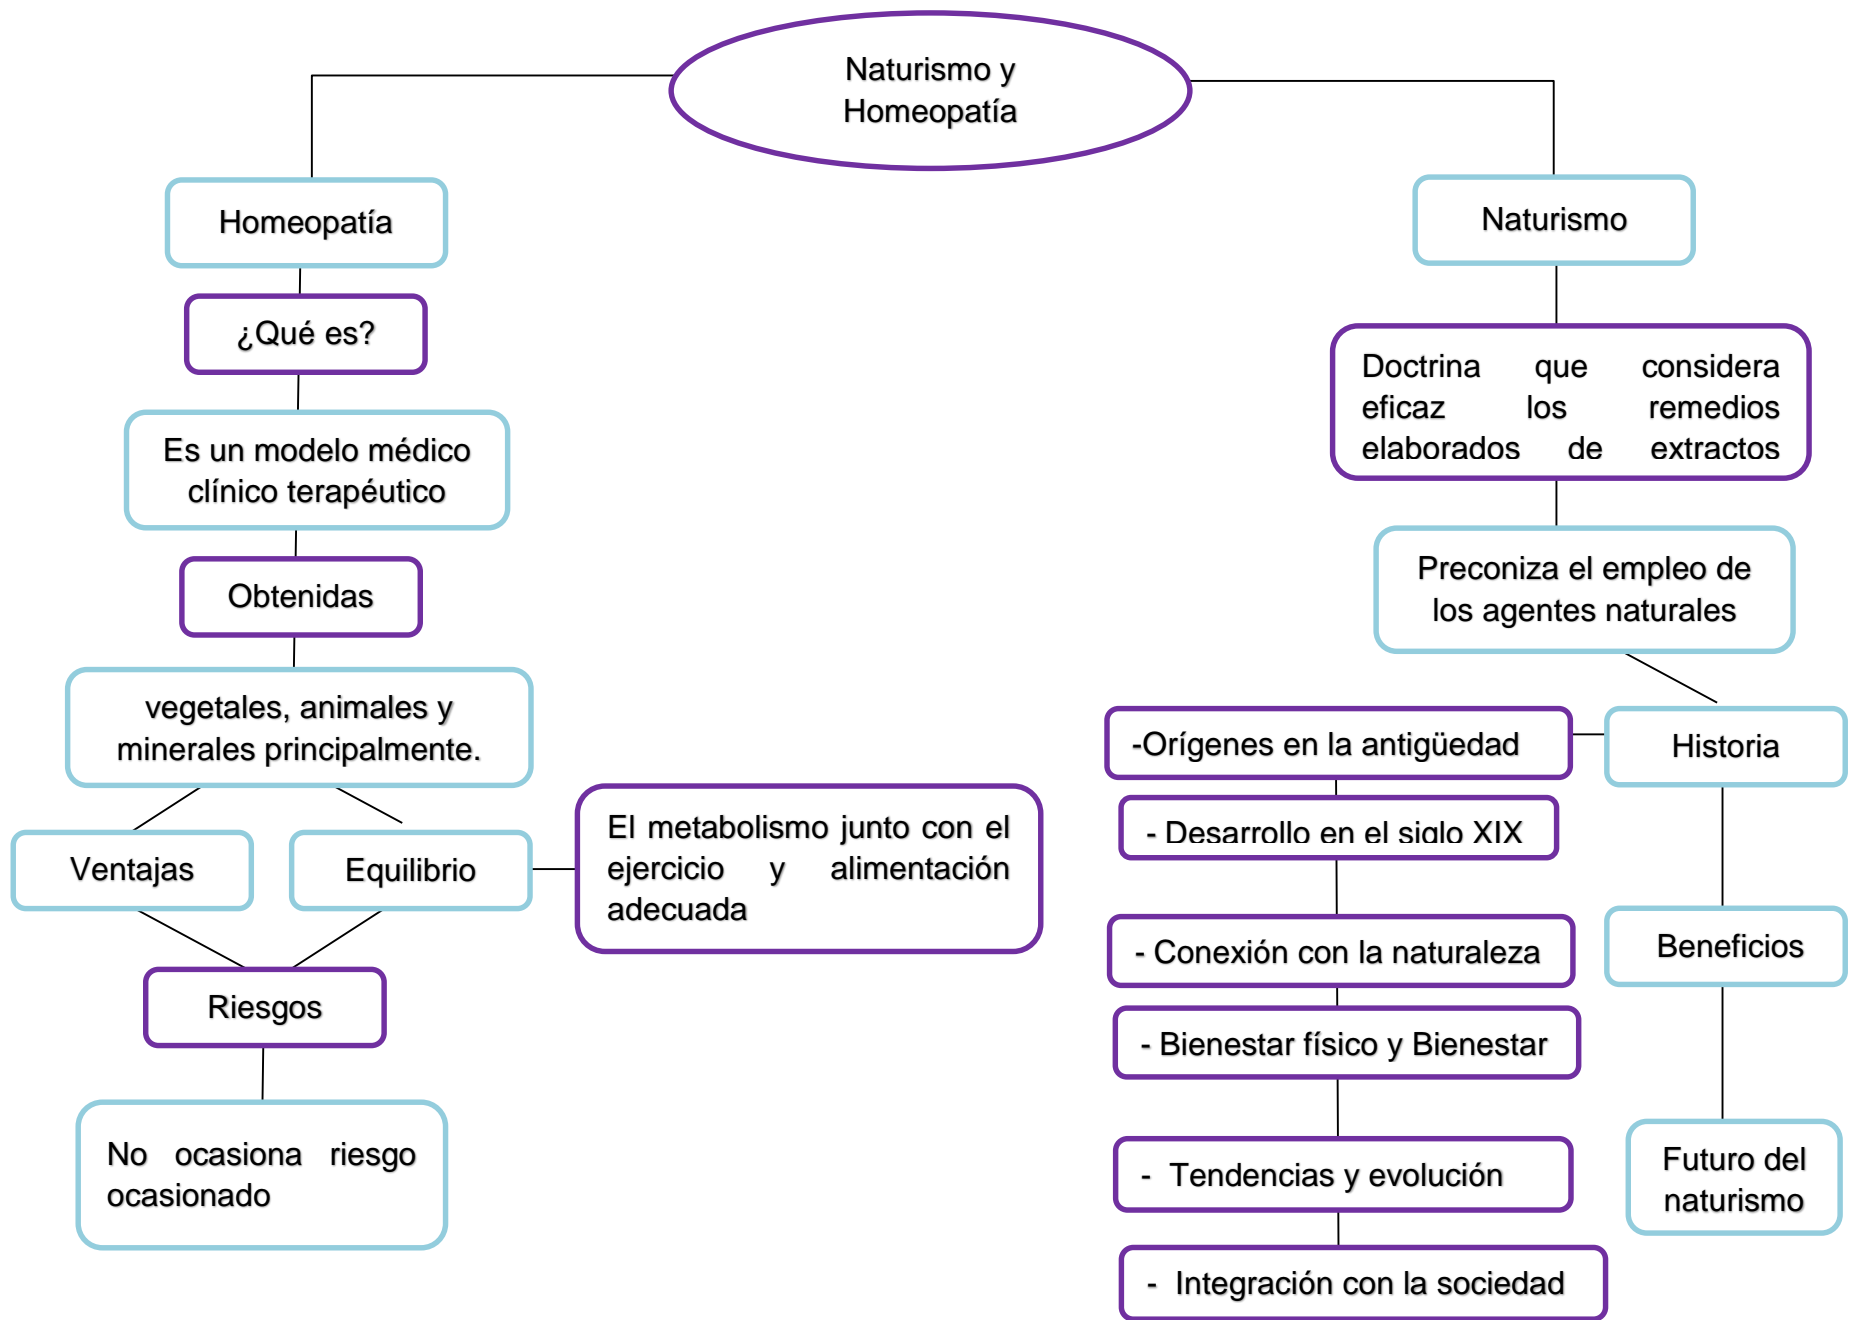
Naturismo y Homeopatía

Homeopatía

¿Qué es?

Es un modelo médico clínico terapéutico

Obtenidas

vegetales, animales y minerales principalmente.

Ventajas

Equilibrio

El metabolismo junto con el ejercicio y alimentación adecuada

Riesgos

No ocasiona riesgo ocasionado

Naturismo

Doctrina que considera eficaz los remedios elaborados de extractos

Preconiza el empleo de los agentes naturales

-Orígenes en la antigüedad

Historia

- Desarrollo en el siglo XIX

- Conexión con la naturaleza

Beneficios

- Bienestar físico y Bienestar

- Tendencias y evolución

Futuro del naturismo

- Integración con la sociedad